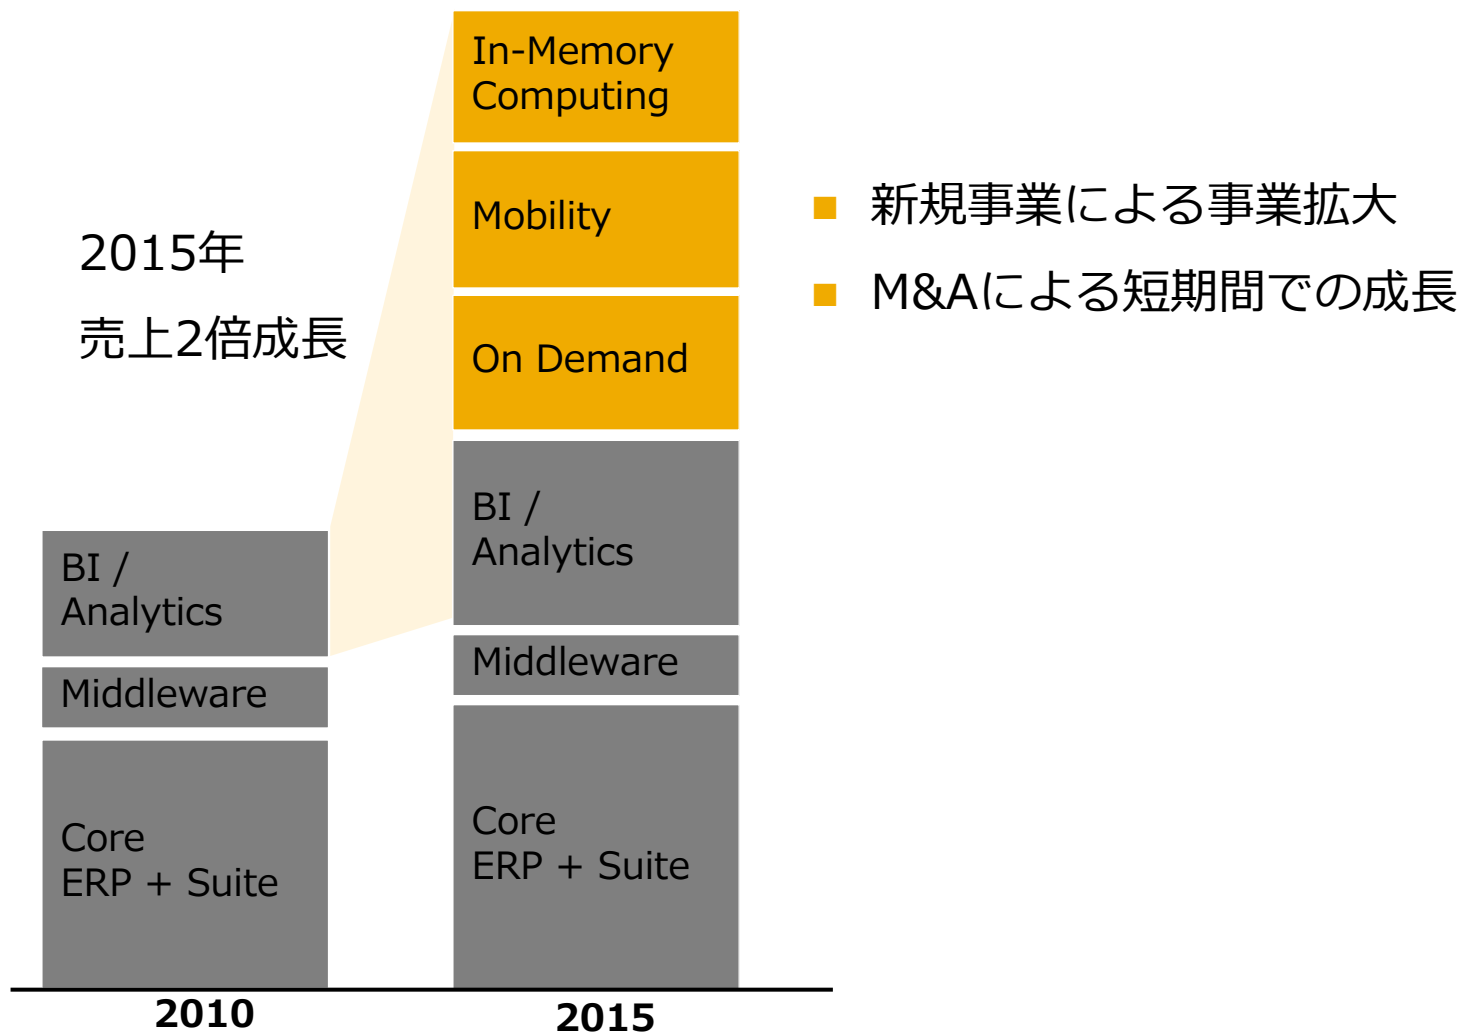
2015年

売上2倍成長

In-Memory Computing

Mobility

On Demand

BI / Analytics

Middleware

Core ERP + Suite

BI / Analytics

Middleware

Core ERP + Suite

2010

2015

■ 新規事業による事業拡大

■ M&Aによる短期間での成長